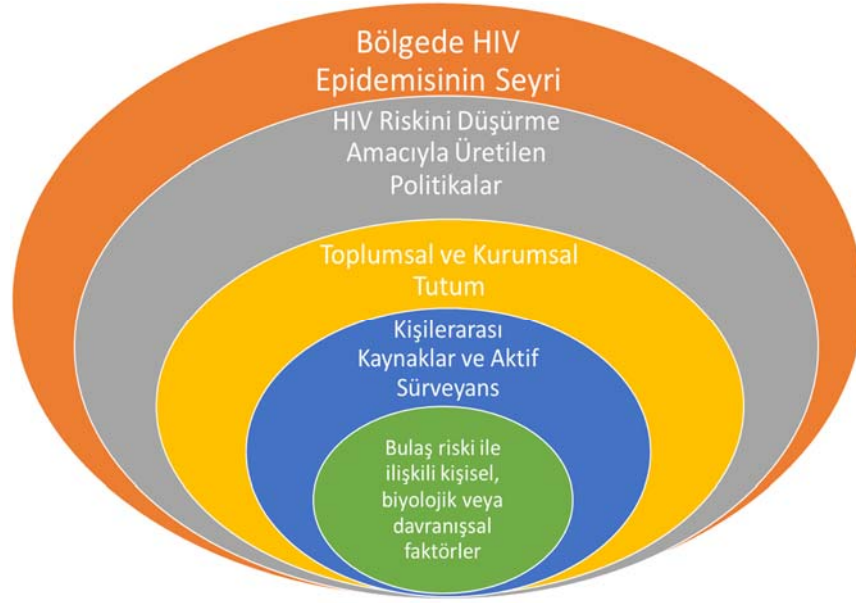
Bölgede HIV Epidemisinin Seyri

HIV Riskini Düşürme Amacıyla Üretilen Politikalar

Toplumsal ve Kurumsal Tutum

Kişilerarası Kaynaklar ve Aktif Sürveyans

Bulaş riski ile ilişkili kişisel, biyolojik veya davranışsal faktörler